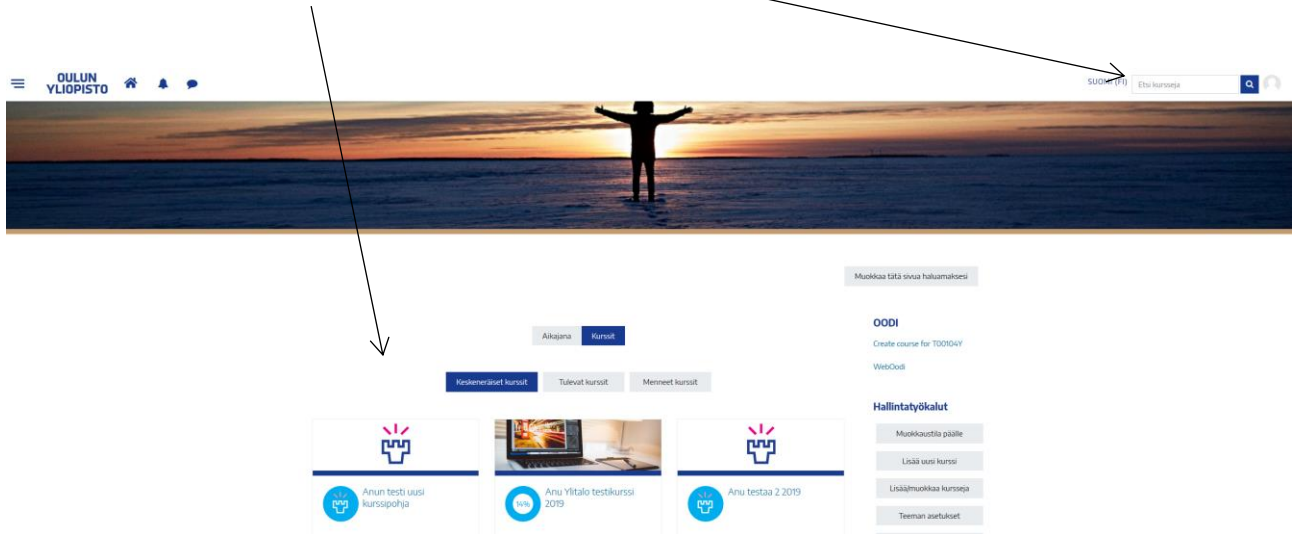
OULUN YLIOPISTO

SUOMI (FI) Etsi kursseja

Muokkaa tätä sivua haluamaksesi

Aikajana Kurssit

Keskeneräiset kurssit Tulevat kurssit Menneet kurssit

Anun testi uusi kurssipohja

14%

Anu Ylitalo testikurssi 2019

Anu testaa 2 2019

OODI

Create course for TO0104Y

WebOodi

Hallintatyökalut

Muokkaustila päälle

Lisää uusi kurssi

Lisää/muokkaa kursseja

Teeman asetukset